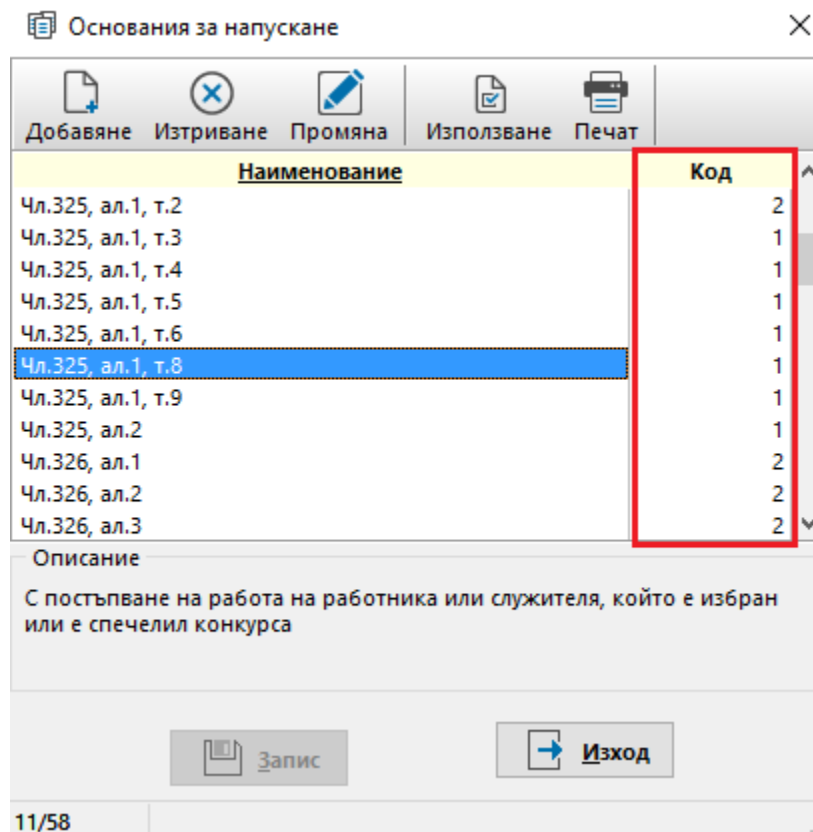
Основания за напускане

Добавяне Изтриване Промяна Използване Печат

| Наименование | Код |
|---|---|
| Чл.325, ал.1, т.2 | 2 |
| Чл.325, ал.1, т.3 | 1 |
| Чл.325, ал.1, т.4 | 1 |
| Чл.325, ал.1, т.5 | 1 |
| Чл.325, ал.1, т.6 | 1 |
| Чл.325, ал.1, т.8 | 1 |
| Чл.325, ал.1, т.9 | 1 |
| Чл.325, ал.2 | 1 |
| Чл.326, ал.1 | 2 |
| Чл.326, ал.2 | 2 |
| Чл.326, ал.3 | 2 |

Описание

С постъпване на работа на работника или служителя, който е избран или е спечелил конкурса

Запис

Изход

11/58